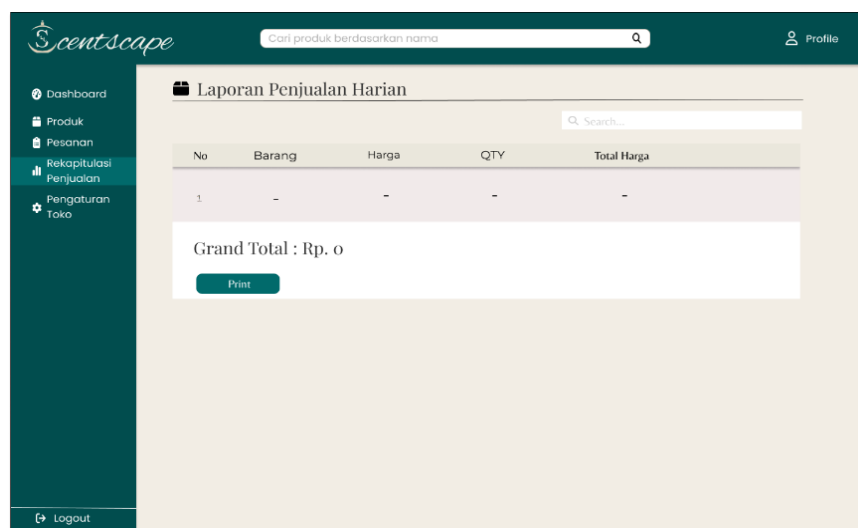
Scentscape

Cari produk berdasarkan nama

Profile

Dashboard

Produk

Pesanan

Rekapitulasi Penjualan

Pengaturan Toko

Logout

Laporan Penjualan Harian

Search...

| No | Barang | Harga | QTY | Total Harga |
|---|---|---|---|---|
| 1 | - | - | - | - |

Grand Total : Rp. 0

Print